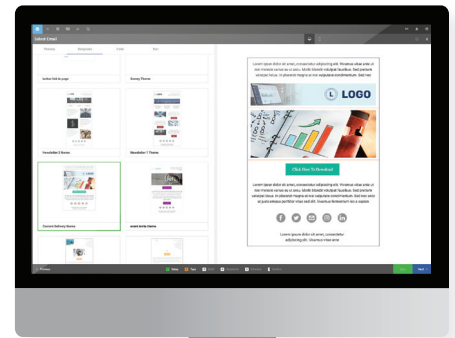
Select Email

Active link to page

Survey Planner

Newsletter 3 Items

Newsletter 1 Theme

Content Delivery Items

Lorem ipsum dolor sit amet, consectetur adipiscing elit. Vivamus vitae ante ut nisl viverra cursus eu ut arcu. Morbi blandit volutpat faucibus. Sed posuere volutpat lacus. In placerat magna a ante vulputate condimentum. Sed nec

LOGO

Click Here To Download

Lorem ipsum dolor sit amet, consectetur adipiscing elit. Vivamus vitae ante ut nisl viverra cursus eu ut arcu. Morbi blandit volutpat faucibus. Sed posuere volutpat lacus. In placerat magna a ante vulputate condimentum. Sed nec mi ante. Etiam ornare, mauris ut fermentum pellentesque, mauris justo imperdiet est, at porta libero tortor vitae sed elit. Vivamus fermentum nisi a sapien

Lorem ipsum dolor sit amet, consectetur adipiscing elit. Vivamus vitae ante